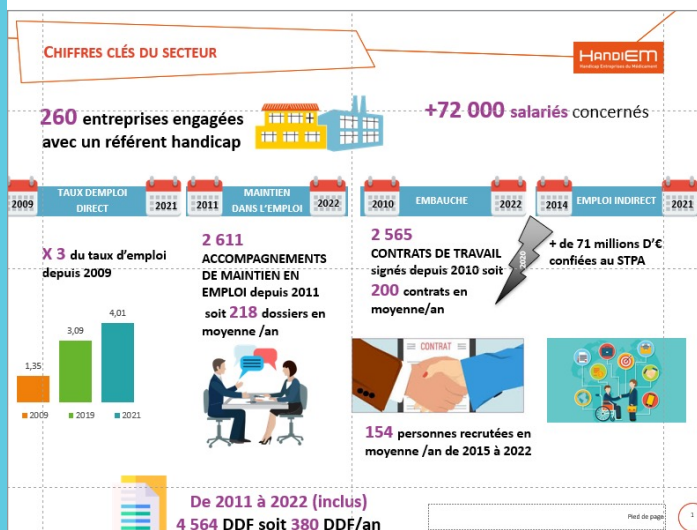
CHIFFRES CLÉS DU SECTEUR

HANDIEM
Handicap Entreprises du Médicament

260 entreprises engagées avec un référent handicap

+72 000 salariés concernés

2009 TAUX DEMPLOI DIRECT 2021

2011 MAINTIEN DANS L'EMPLOI 2022

2010 EMBAUCHE 2022

2014 EMPLOI INDIRECT 2021

X 3 du taux d'emploi depuis 2009

| 2009 | 2019 | 2021 |
|---|---|---|
| 1,35 | 3,09 | 4,01 |

2 611 ACCOMPAGNEMENTS DE MAINTIEN EN EMPLOI depuis 2011 soit 218 dossiers en moyenne /an

2 565 CONTRATS DE TRAVAIL signés depuis 2010 soit 200 contrats en moyenne/an

2020

CONTRAT

+ de 71 millions D'€ confiées au STPA

154 personnes recrutées en moyenne /an de 2015 à 2022

De 2011 à 2022 (inclus)
4 564 DDF soit 380 DDF/an

Pied de page

1